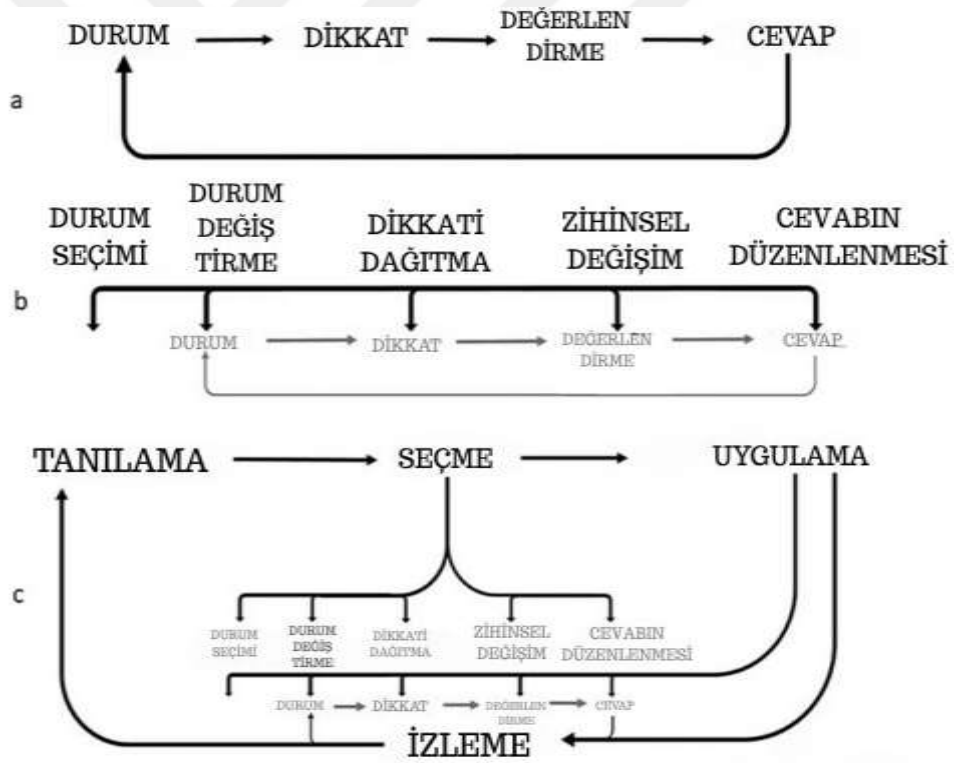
DURUM DİKKAT DEĞERLEN DİRME CEVAP

a

DURUM SEÇİMİ

DURUM DEĞİŞ TİRME

DİKKATİ DAĞITMA

ZİHİNSEL DEĞİŞİM

CEVABIN DÜZENLENMESİ

b

DURUM DİKKAT DEĞERLEN DİRME CEVAP

TANILAMA SEÇME UYGULAMA

c

DURUM SEÇİMİ

DURUM DEĞİŞ TİRME

DİKKATİ DAĞITMA

ZİHİNSEL DEĞİŞİM

CEVABIN DÜZENLENMESİ

DURUM DİKKAT DEĞERLEN DİRME CEVAP

İZLEME